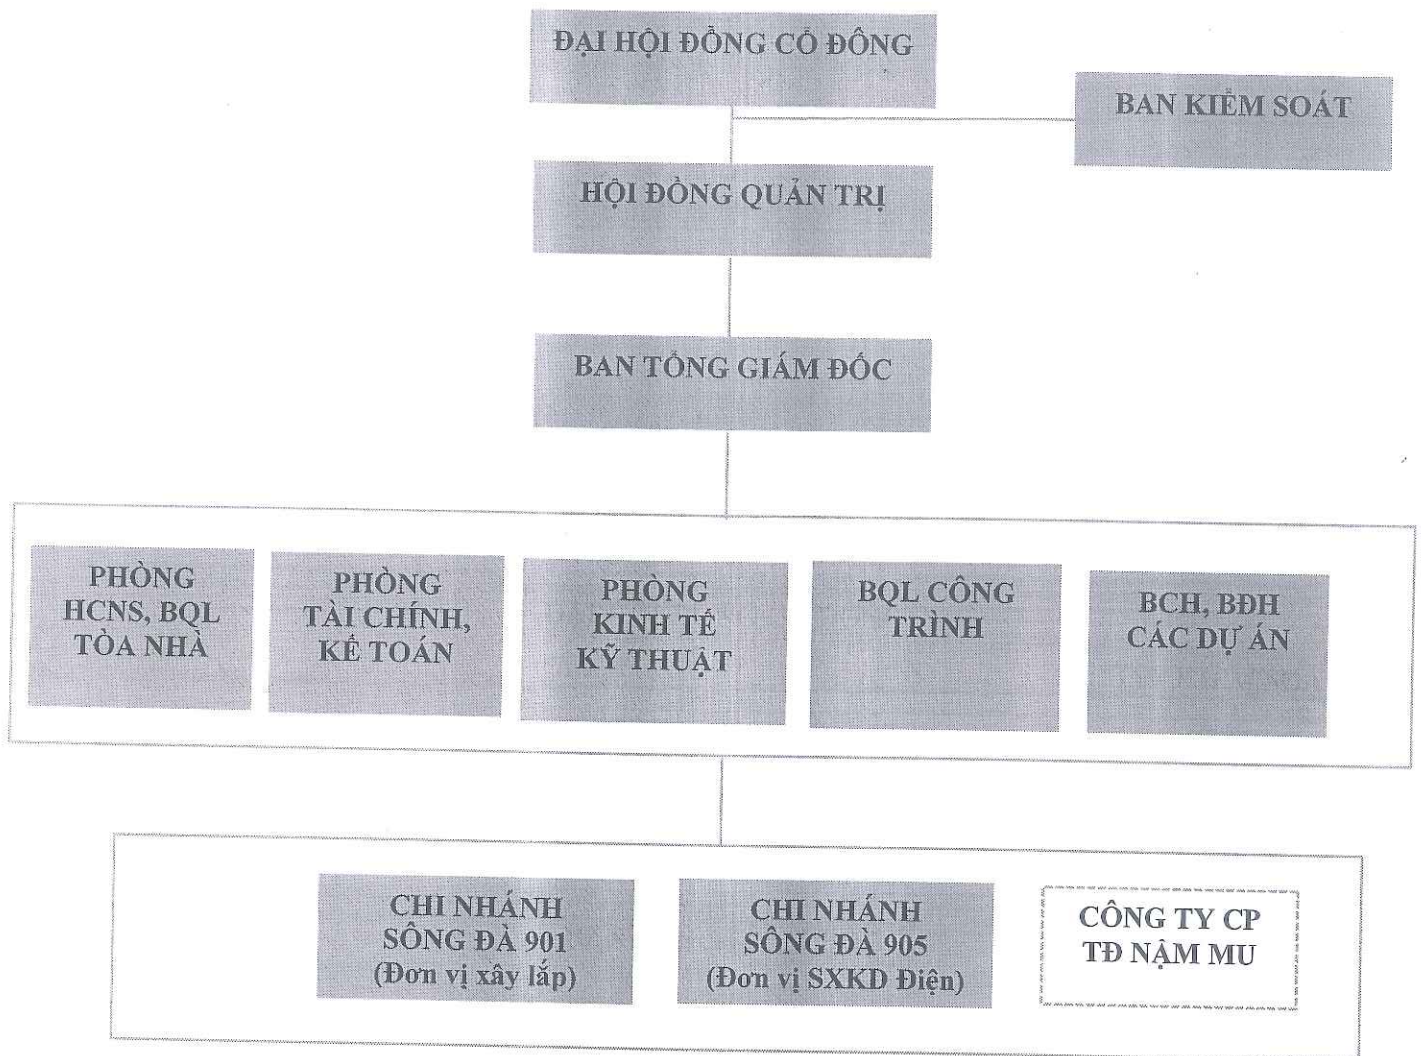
ĐẠI HỘI ĐỒNG CỔ ĐÔNG

BAN KIỂM SOÁT

HỘI ĐỒNG QUẢN TRỊ

BAN TỔNG GIÁM ĐỐC

PHÒNG HCNS, BQL TÒA NHÀ

PHÒNG TÀI CHÍNH, KẾ TOÁN

PHÒNG KINH TẾ KỸ THUẬT

BQL CÔNG TRÌNH

BCH, BĐH CÁC DỰ ÁN

CHI NHÁNH SÔNG ĐÀ 901 (Đơn vị xây lắp)

CHI NHÁNH SÔNG ĐÀ 905 (Đơn vị SXKD Điện)

CÔNG TY CP TĐ NẬM MU